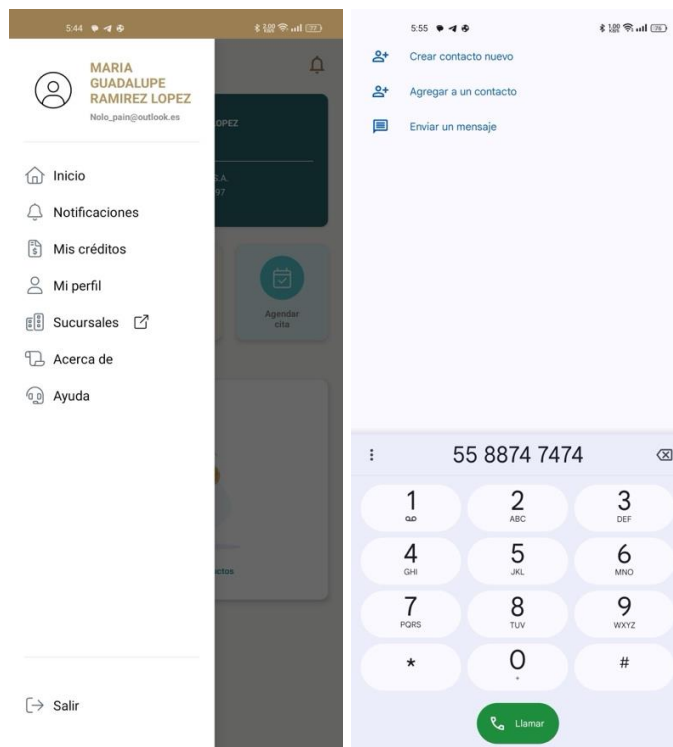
5:44

MARIA GUADALUPE RAMIREZ LOPEZ
Nolo_pain@outlook.es

OPEZ

S.A.
97

Inicio
Notificaciones
Mis créditos
Mi perfil
Sucursales
Acerca de
Ayuda

Agendar cita

ctos

Salir

5:55

Crear contacto nuevo
Agregar a un contacto
Enviar un mensaje

55 8874 7474

| 1 | 2 ABC | 3 DEF |
|---|---|---|
| 4 GHI | 5 JKL | 6 MNO |
| 7 PQRS | 8 TUV | 9 WXYZ |
| * | 0 + | # |

Llamar